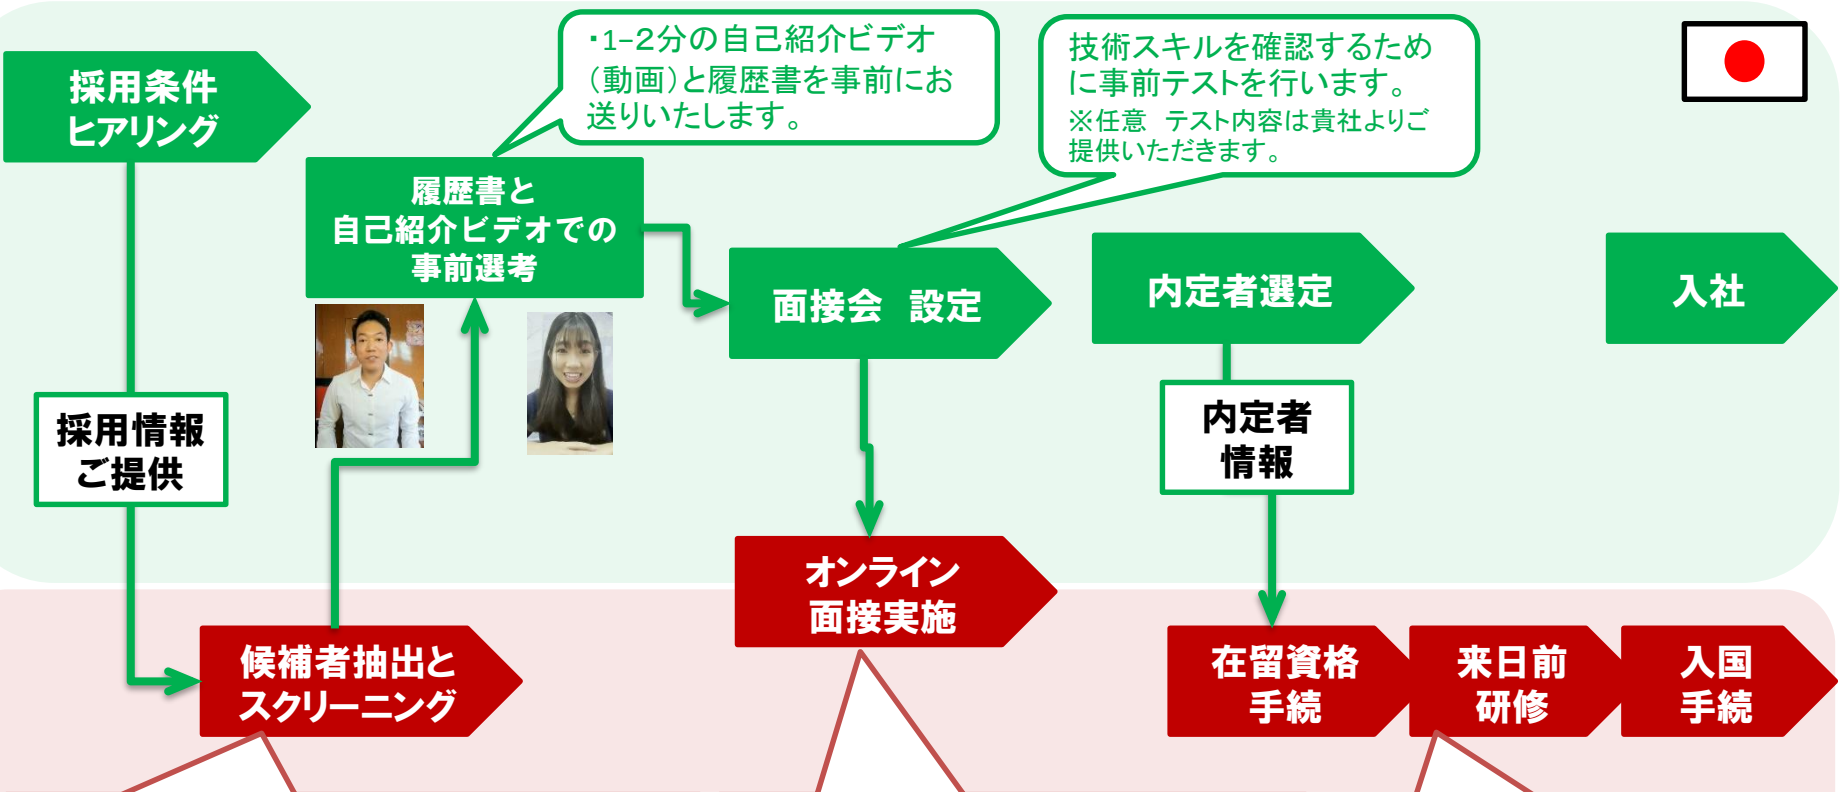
採用条件
ヒアリング

・1-2分の自己紹介ビデオ（動画）と履歴書を事前にお送りいたします。

技術スキルを確認するために事前テストを行います。
※任意　テスト内容は貴社よりご提供いただきます。

履歴書と
自己紹介ビデオでの
事前選考

面接会　設定

内定者選定

入社

採用情報
ご提供

内定者
情報

オンライン
面接実施

候補者抽出と
スクリーニング

在留資格
手続

来日前
研修

入国
手続